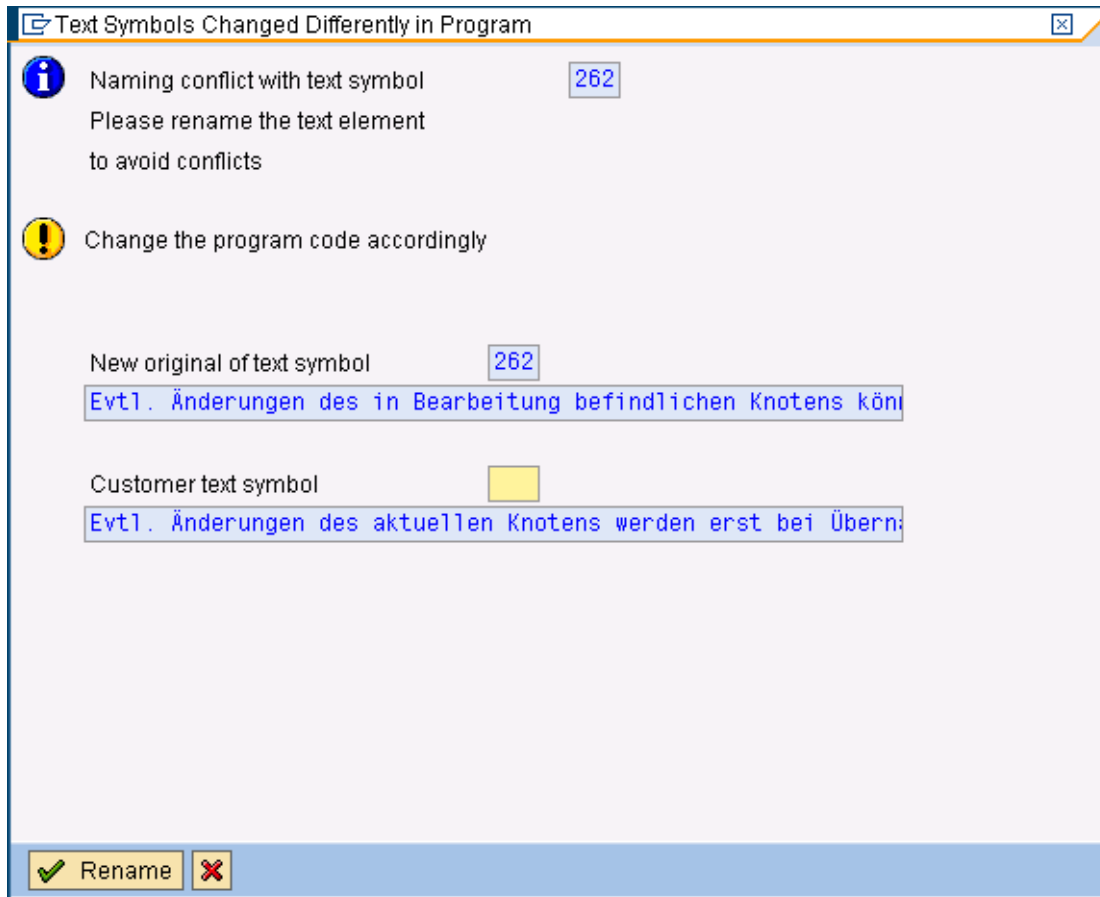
Text Symbols Changed Differently in Program

Naming conflict with text symbol 262
Please rename the text element to avoid conflicts

Change the program code accordingly

New original of text symbol 262
Evtl. Änderungen des in Bearbeitung befindlichen Knotens kön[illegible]

Customer text symbol
Evtl. Änderungen des aktuellen Knotens werden erst bei Überna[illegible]

Rename